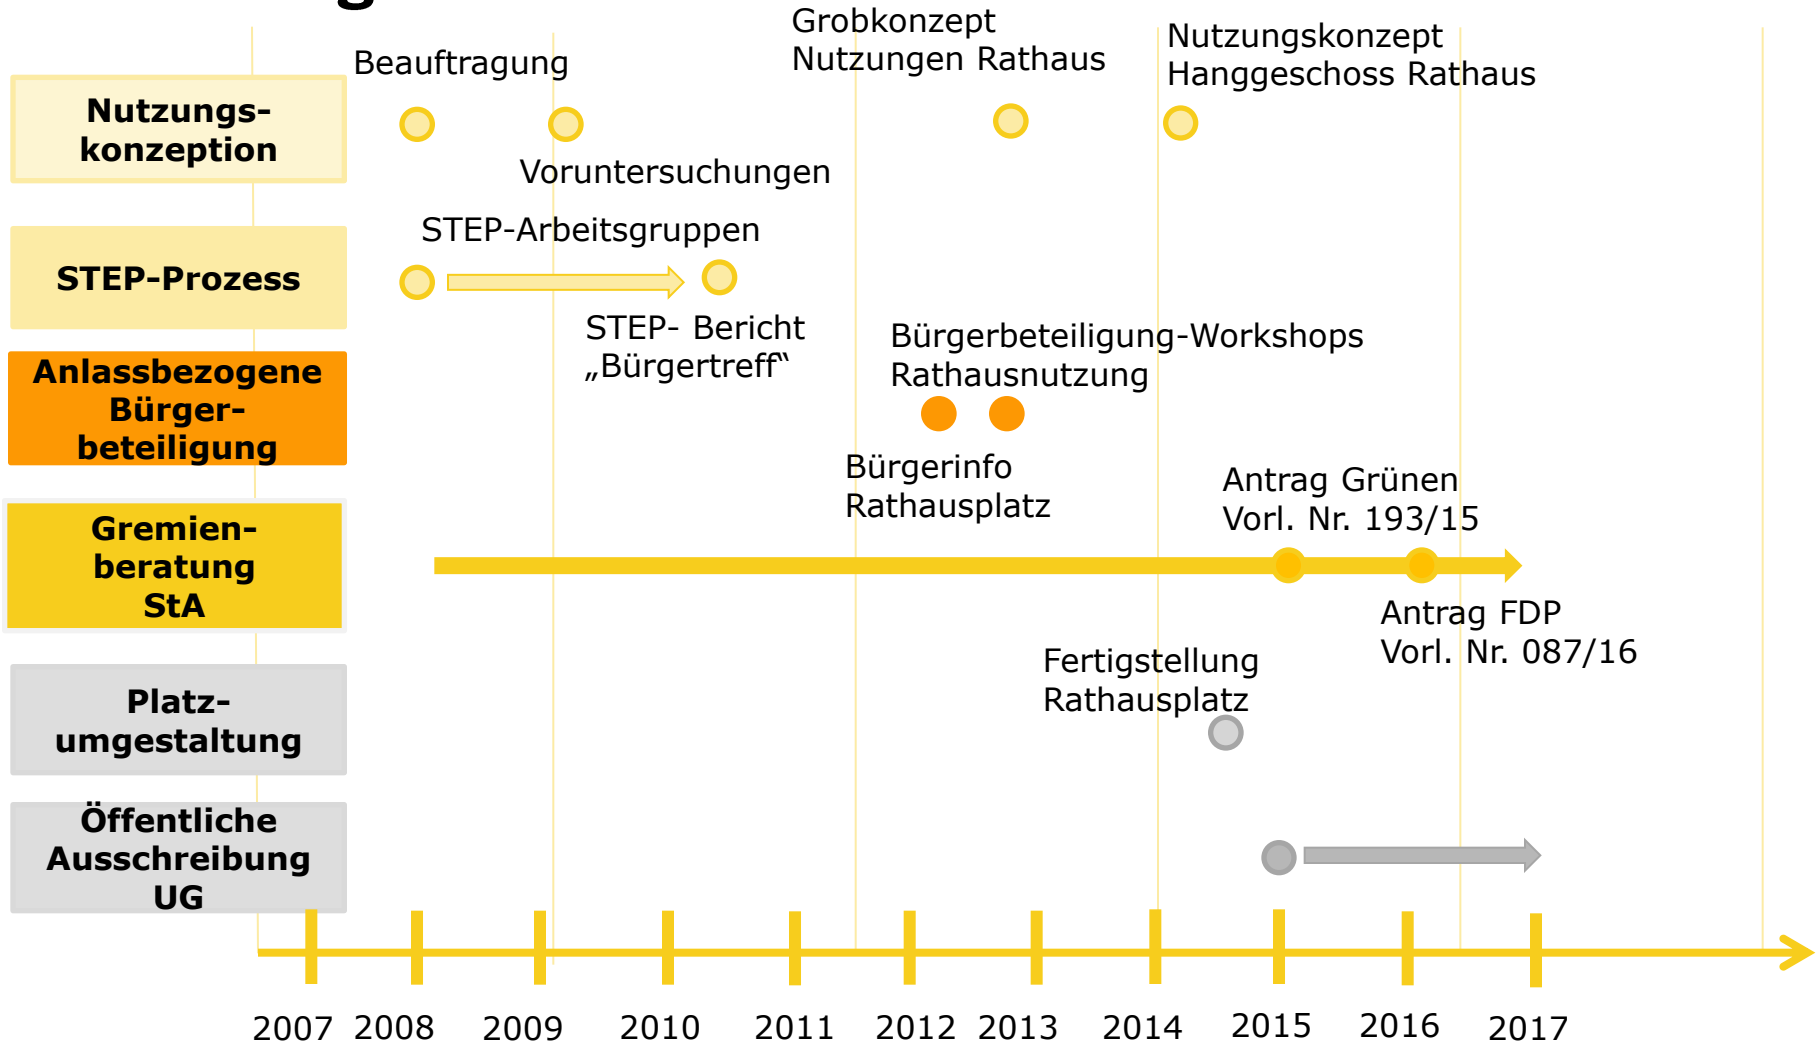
Nutzungskonzeption

STEP-Prozess

Anlassbezogene Bürgerbeteiligung

Gremienberatung StA

Platzumgestaltung

Öffentliche Ausschreibung UG

Beauftragung

Grobkonzept Nutzungen Rathaus

Nutzungskonzept Hanggeschoss Rathaus

Voruntersuchungen

STEP-Arbeitsgruppen

STEP- Bericht „Bürgertreff“

Bürgerbeteiligung-Workshops Rathausnutzung

Bürgerinfo Rathausplatz

Antrag Grünen Vorl. Nr. 193/15

Antrag FDP Vorl. Nr. 087/16

Fertigstellung Rathausplatz

2007 2008 2009 2010 2011 2012 2013 2014 2015 2016 2017